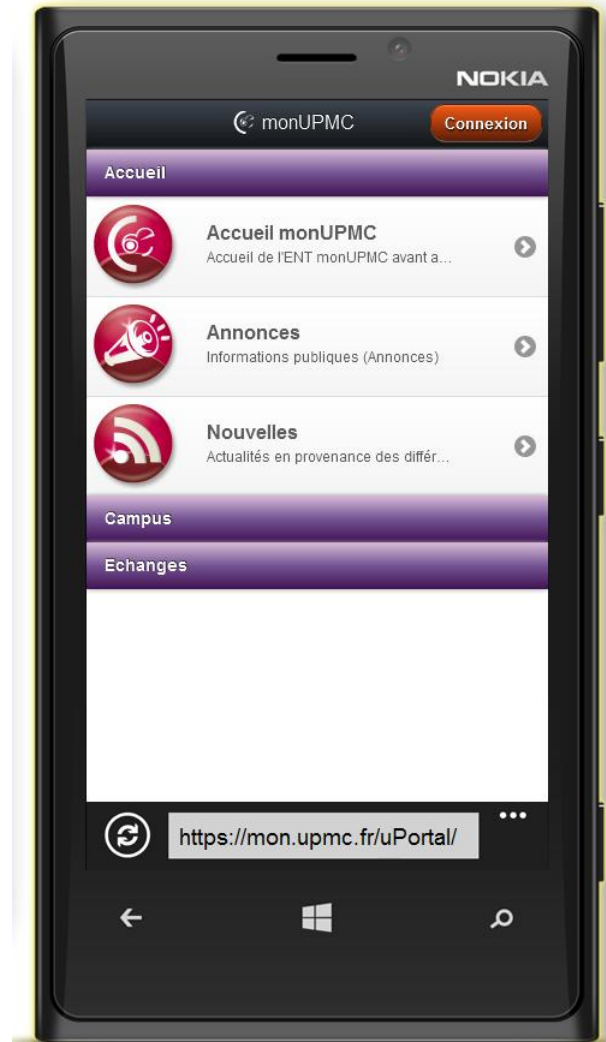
NOKIA

monUPMC

Connexion

Accueil

Accueil monUPMC
Accueil de l'ENT monUPMC avant a...

Annonces
Informations publiques (Annonces)

Nouvelles
Actualités en provenance des différ...

Campus

Echanges

https://mon.upmc.fr/uPortal/